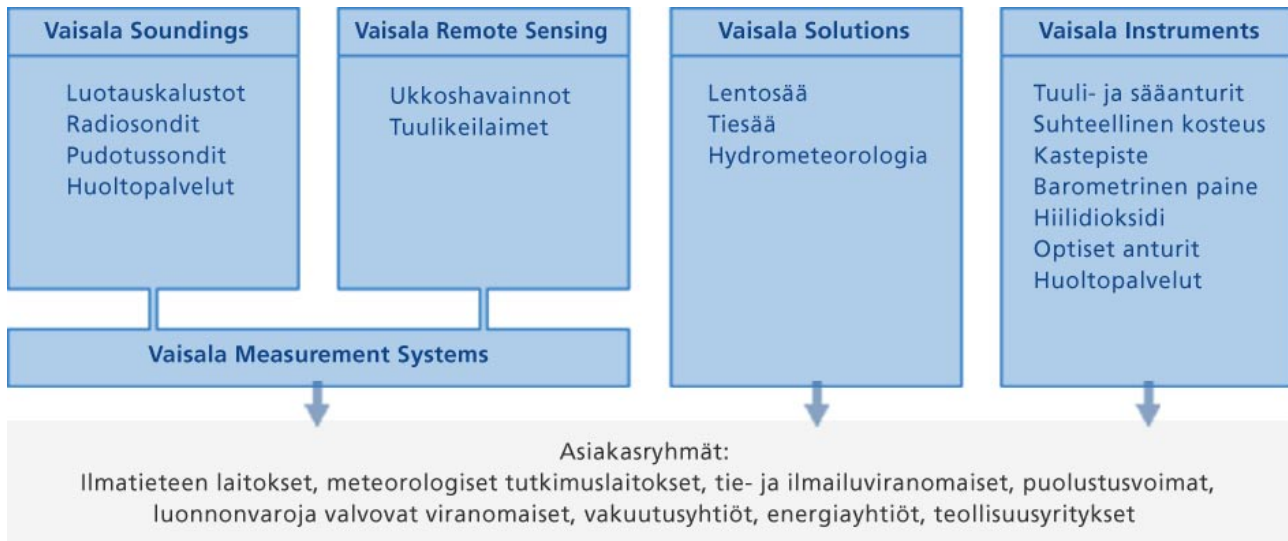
Vaisala Soundings

Luotauskalustot
Radiosondit
Pudotussondit
Huoltopalvelut

Vaisala Remote Sensing

Ukkoshavainnot
Tuulikeilaimet

Vaisala Measurement Systems

Vaisala Solutions

Lentosää
Tiesää
Hydrometeorologia

Vaisala Instruments

Tuuli- ja sääanturit
Suhteellinen kosteus
Kastepiste
Barometrinen paine
Hiilidioksidi
Optiset anturit
Huoltopalvelut

Asiakasryhmät:
Ilmatieteen laitokset, meteorologiset tutkimuslaitokset, tie- ja ilmailuviranomaiset, puolustusvoimat, luonnonvaroja valvovat viranomaiset, vakuutusyhtiöt, energiayhtiöt, teollisuusyritykset